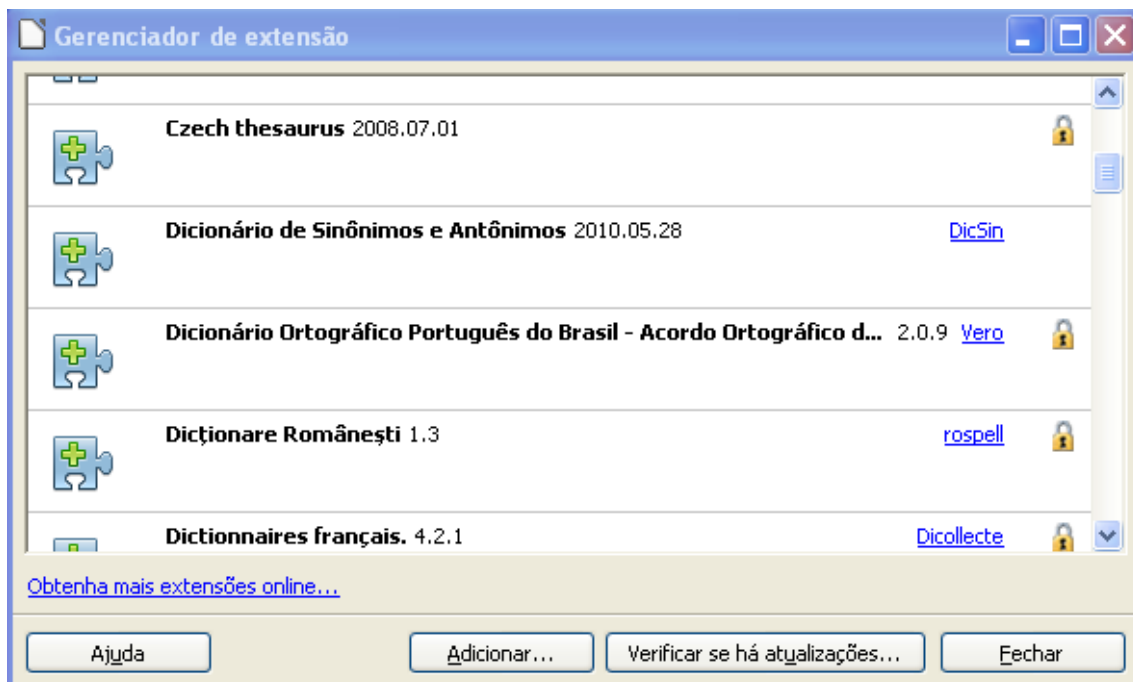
Gerenciador de extensão

Czech thesaurus 2008.07.01

Dicionário de Sinônimos e Antônimos 2010.05.28 DicSin

Dicionário Ortográfico Português do Brasil - Acordo Ortográfico d... 2.0.9 Vero

Dicţionare Româneşti 1.3 rospell

Dictionnaires français. 4.2.1 Dicollecte

Obtenha mais extensões online...

Ajuda

Adicionar...

Verificar se há atualizações...

Fechar